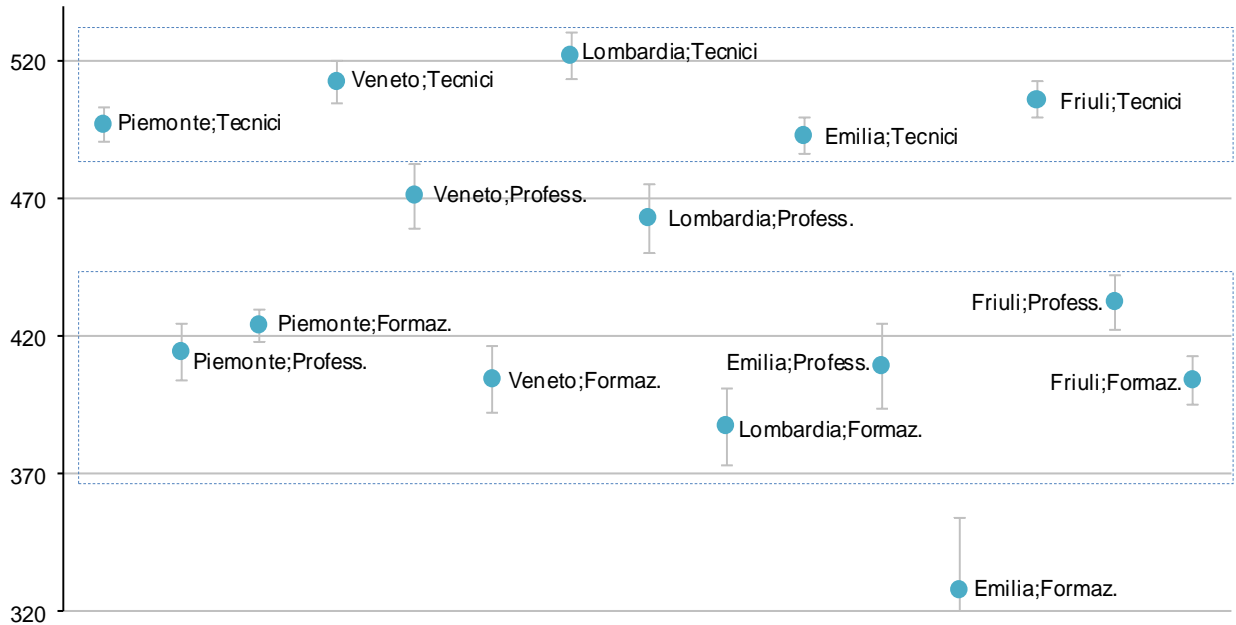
520
470
420
370
320

Lombardia;Tecnici
Veneto;Tecnici
Friuli;Tecnici
Piemonte;Tecnici
Emilia;Tecnici
Veneto;Profess.
Lombardia;Profess.
Friuli;Profess.
Piemonte;Formaz.
Piemonte;Profess.
Emilia;Profess.
Veneto;Formaz.
Friuli;Formaz.
Lombardia;Formaz.
Emilia;Formaz.